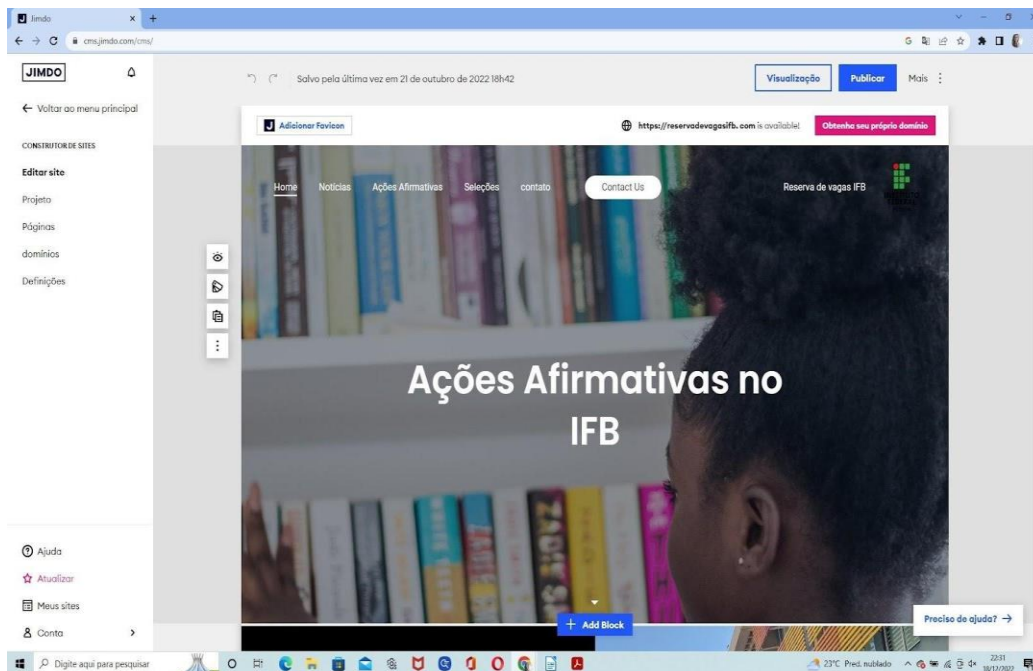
Jimdo
cms.jimdo.com/cms/

JIMDO

← Voltar ao menu principal

CONSTRUTOR DE SITES

Editar site

Projeto

Páginas

domínios

Definições

Salvo pela última vez em 21 de outubro de 2022 18h42

Visualização

Publicar

Mais

Adicionar Favicon

https://reservadevagasifb.com is available!

Obtenha seu próprio domínio

Home

Notícias

Ações Afirmativas

Seleções

contato

Contact Us

Reserva de vagas IFB

Ações Afirmativas no IFB

+ Add Block

Preciso de ajuda? →

Ajuda

Atualizar

Meus sites

Conta

Digite aqui para pesquisar

23°C Pred. nublado

22:31
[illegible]